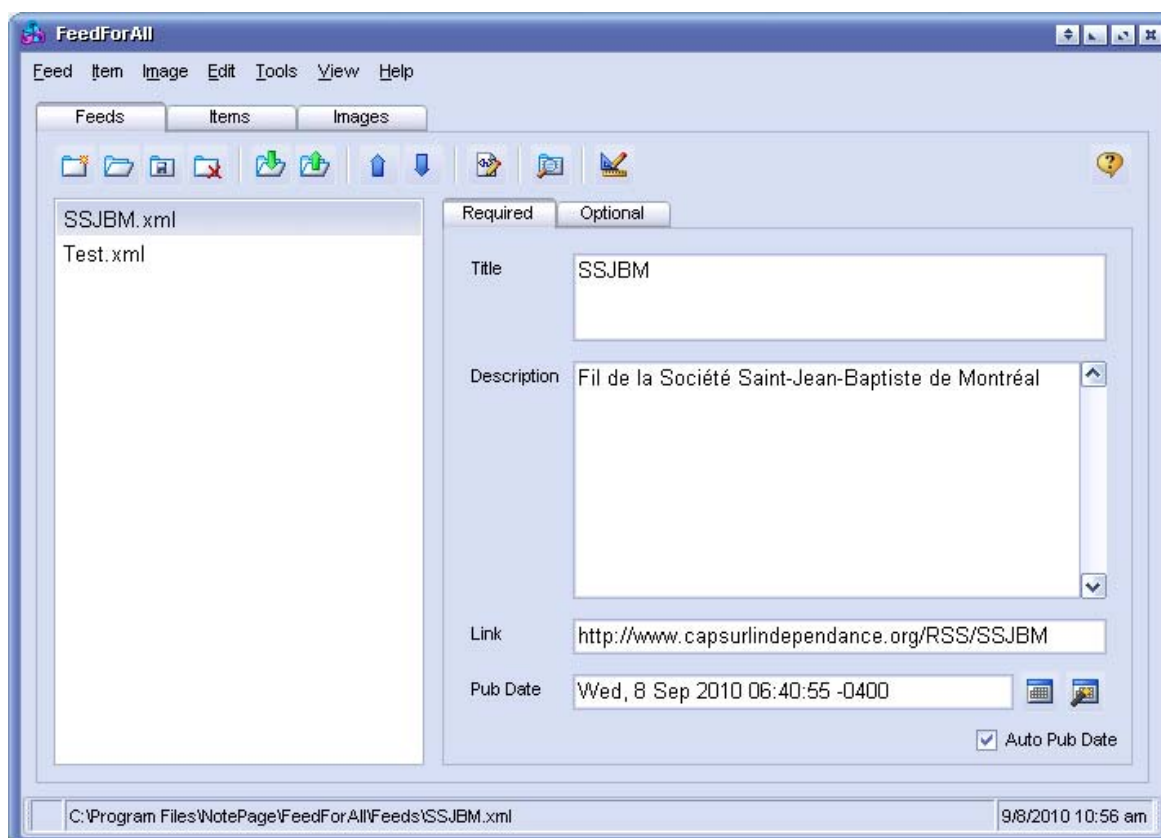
FeedForAll

Feed Item Image Edit Tools View Help

Feeds Items Images

SSJBM.xml
Test.xml

Required Optional

Title SSJBM

Description Fil de la Société Saint-Jean-Baptiste de Montréal

Link http://www.capsurlindependance.org/RSS/SSJBM

Pub Date Wed, 8 Sep 2010 06:40:55 -0400

Auto Pub Date

C:\Program Files\NotePage\FeedForAll\Feeds\SSJBM.xml

9/8/2010 10:56 am